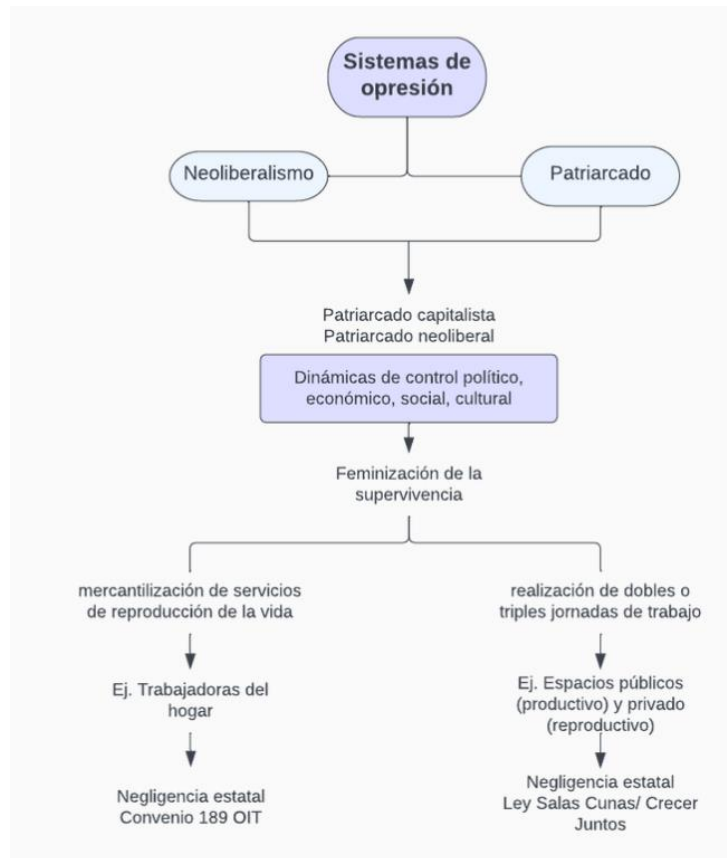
Sistemas de opresión

Neoliberalismo

Patriarcado

Patriarcado capitalista
Patriarcado neoliberal

Dinámicas de control político, económico, social, cultural

Feminización de la supervivencia

mercantilización de servicios de reproducción de la vida

Ej. Trabajadoras del hogar

Negligencia estatal
Convenio 189 OIT

realización de dobles o triples jornadas de trabajo

Ej. Espacios públicos (productivo) y privado (reproductivo)

Negligencia estatal
Ley Salas Cunas/ Crecer Juntos